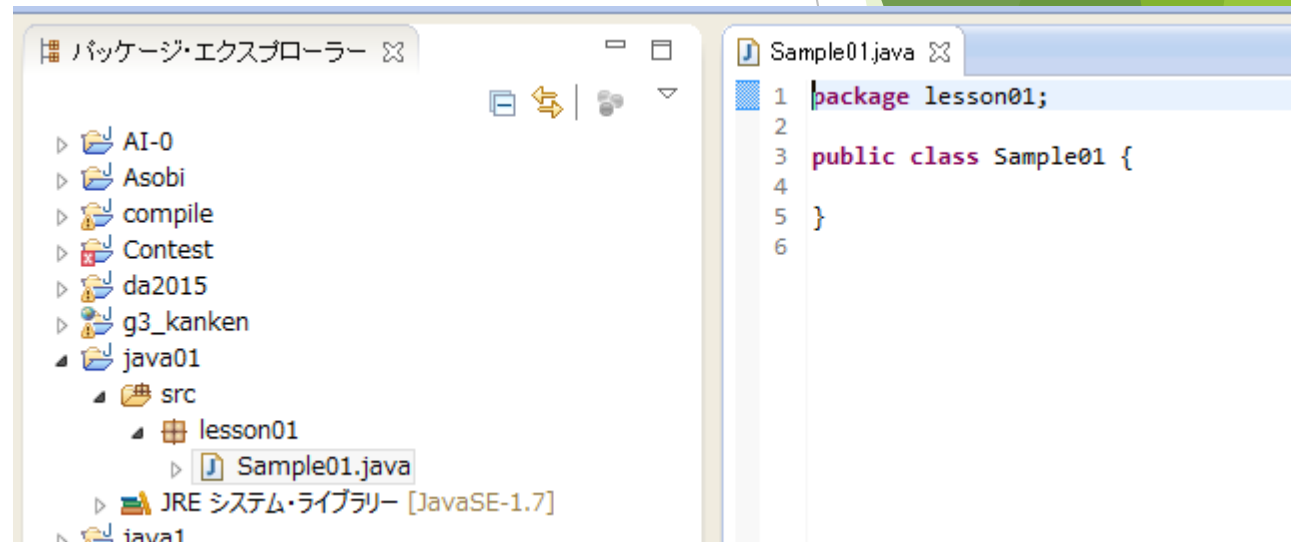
パッケージ・エクスプローラー ☒

AI-0
Asobi
compile
Contest
da2015
g3_kanken
java01
src
lesson01
Sample01.java
JRE システム・ライブラリー [JavaSE-1.7]
java1

Sample01.java ☒

1 package lesson01;
2
3 public class Sample01 {
4
5 }
6